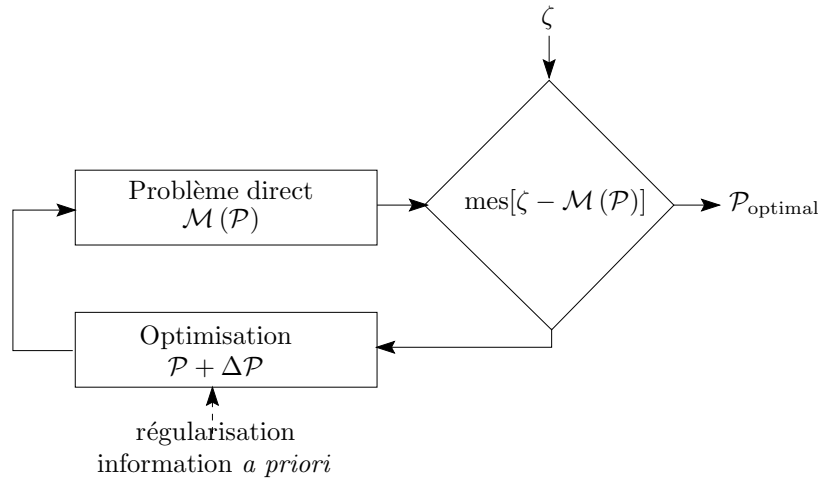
$\zeta$

Problème direct
$\mathcal{M}(\mathcal{P})$

$\text{mes}[\zeta - \mathcal{M}(\mathcal{P})]$

$\mathcal{P}_{\text{optimal}}$

Optimisation
$\mathcal{P} + \Delta\mathcal{P}$

régularisation
information *a priori*